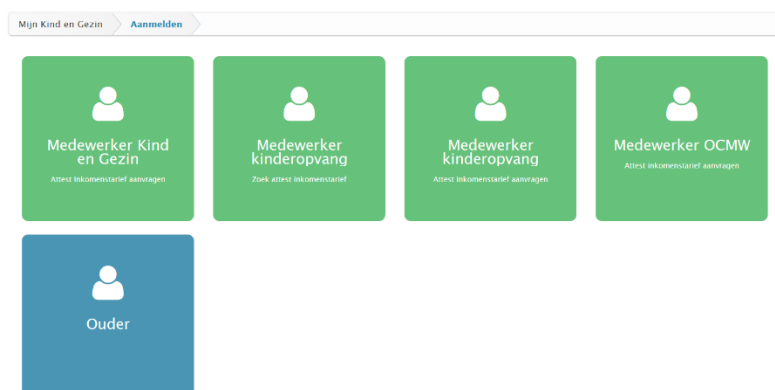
Mijn Kind en Gezin
Aanmelden

Medewerker Kind en Gezin
Attest inkomenstarief aanvragen

Medewerker kinderopvang
Zoek attest inkomenstarief

Medewerker kinderopvang
Attest inkomenstarief aanvragen

Medewerker OCMW
Attest inkomenstarief aanvragen

Ouder